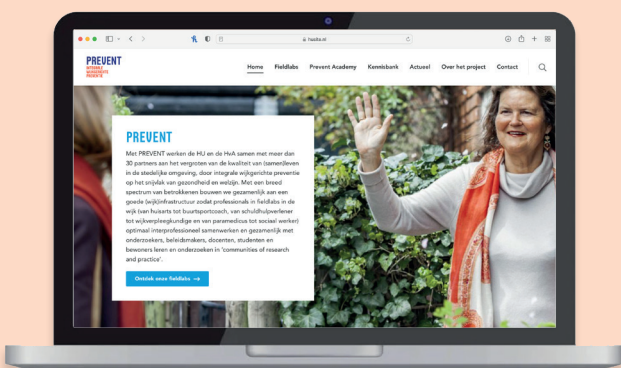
hasite.nl

PREVENT
INTEGRALE WIJKGERICHTE PREVENTIE

Home Fieldlabs Prevent Academy Kennisbank Actueel Over het project Contact

PREVENT

Met PREVENT werken de HU en de HvA samen met meer dan 30 partners aan het vergroten van de kwaliteit van (samen)leven in de stedelijke omgeving, door integrale wijkgerichte preventie op het snijvlak van gezondheid en welzijn. Met een breed spectrum van betrokkenen bouwen we gezamenlijk aan een goede (wijk)infrastructuur zodat professionals in fieldlabs in de wijk (van huisarts tot buurtsportcoach, van schuldhulpverlener tot wijkverpleegkundige en van paramedicus tot sociaal werker) optimaal interprofessioneel samenwerken en gezamenlijk met onderzoekers, beleidsmakers, docenten, studenten en bewoners leren en onderzoeken in 'communities of research and practice'.

Ontdek onze fieldlabs →